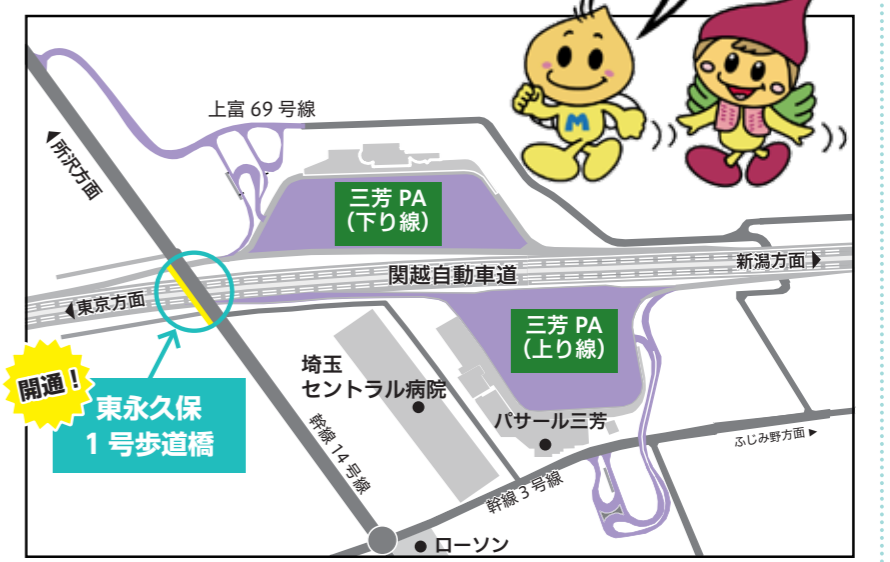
上富 69 号線

◀所沢方面

三芳 PA
(下り線)

関越自動車道

新潟方面▶

◀東京方面

三芳 PA
(上り線)

開通!

東永久保
1 号歩道橋

埼玉
セントラル病院

幹線 14 号線

パサール三芳

ふじみ野方面▶

幹線 3 号線

ローソン

M